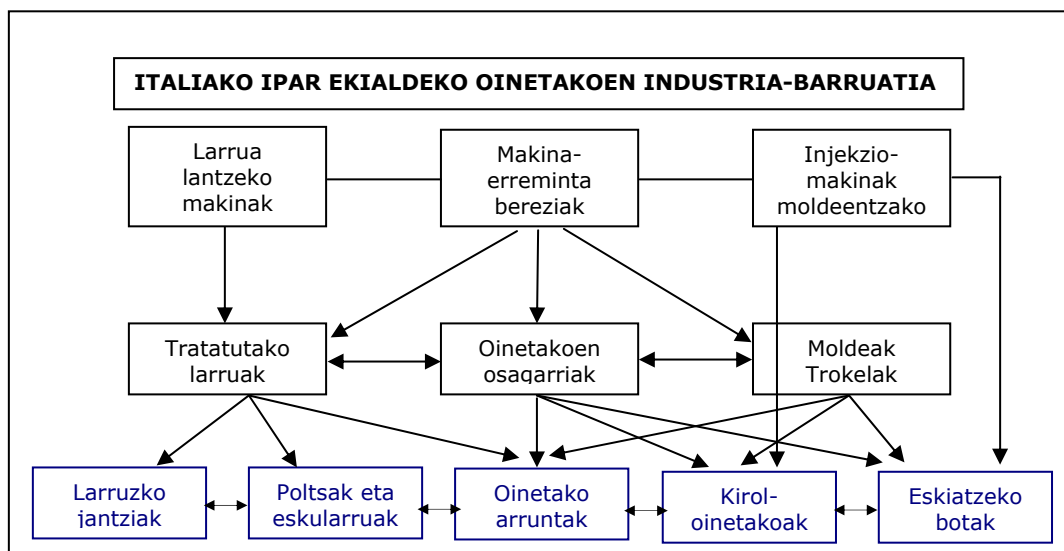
ITALIAKO IPAR EKIALDEKO OINETAKOEN INDUSTRIA-BARRUATIA

Larrua lantzeko makinak

Makina-erreminta bereziak

Injekzio-makinak moldeentzako

Tratatutako larruak

Oinetakoen osagarriak

Moldeak Trokelak

Larruzko jantziak

Poltsak eta eskularruak

Oinetako arruntak

Kirol-oinetakoak

Eskiatzeko botak